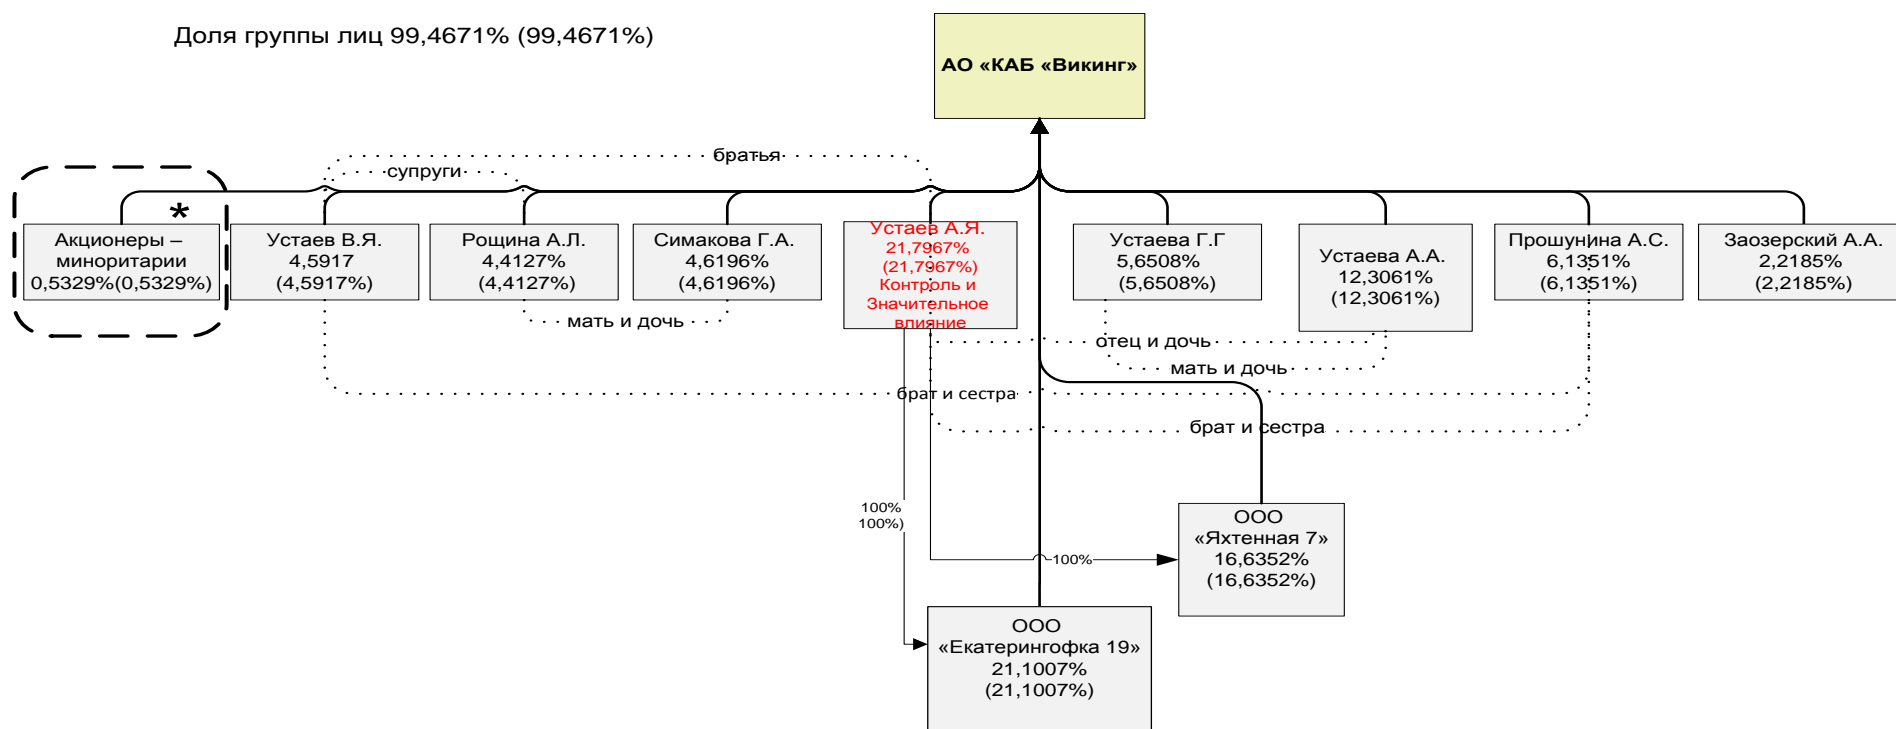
Доля группы лиц 99,4671% (99,4671%)

АО «КАБ «Викинг»

братья

супруги

*

Акционеры – миноритарии 0,5329%(0,5329%)

Устаев В.Я. 4,5917 (4,5917%)

Рощина А.Л. 4,4127% (4,4127%)

Симакова Г.А. 4,6196% (4,6196%)

Устаев А.Я. 21,7967% (21,7967%) Контроль и Значительное влияние

Устаева Г.Г 5,6508% (5,6508%)

Устаева А.А. 12,3061% (12,3061%)

Прошунина А.С. 6,1351% (6,1351%)

Заозерский А.А. 2,2185% (2,2185%)

мать и дочь

отец и дочь

мать и дочь

брат и сестра

брат и сестра

100% 100%)

100%

ООО «Яхтенная 7» 16,6352% (16,6352%)

ООО «Екатерингофка 19» 21,1007% (21,1007%)